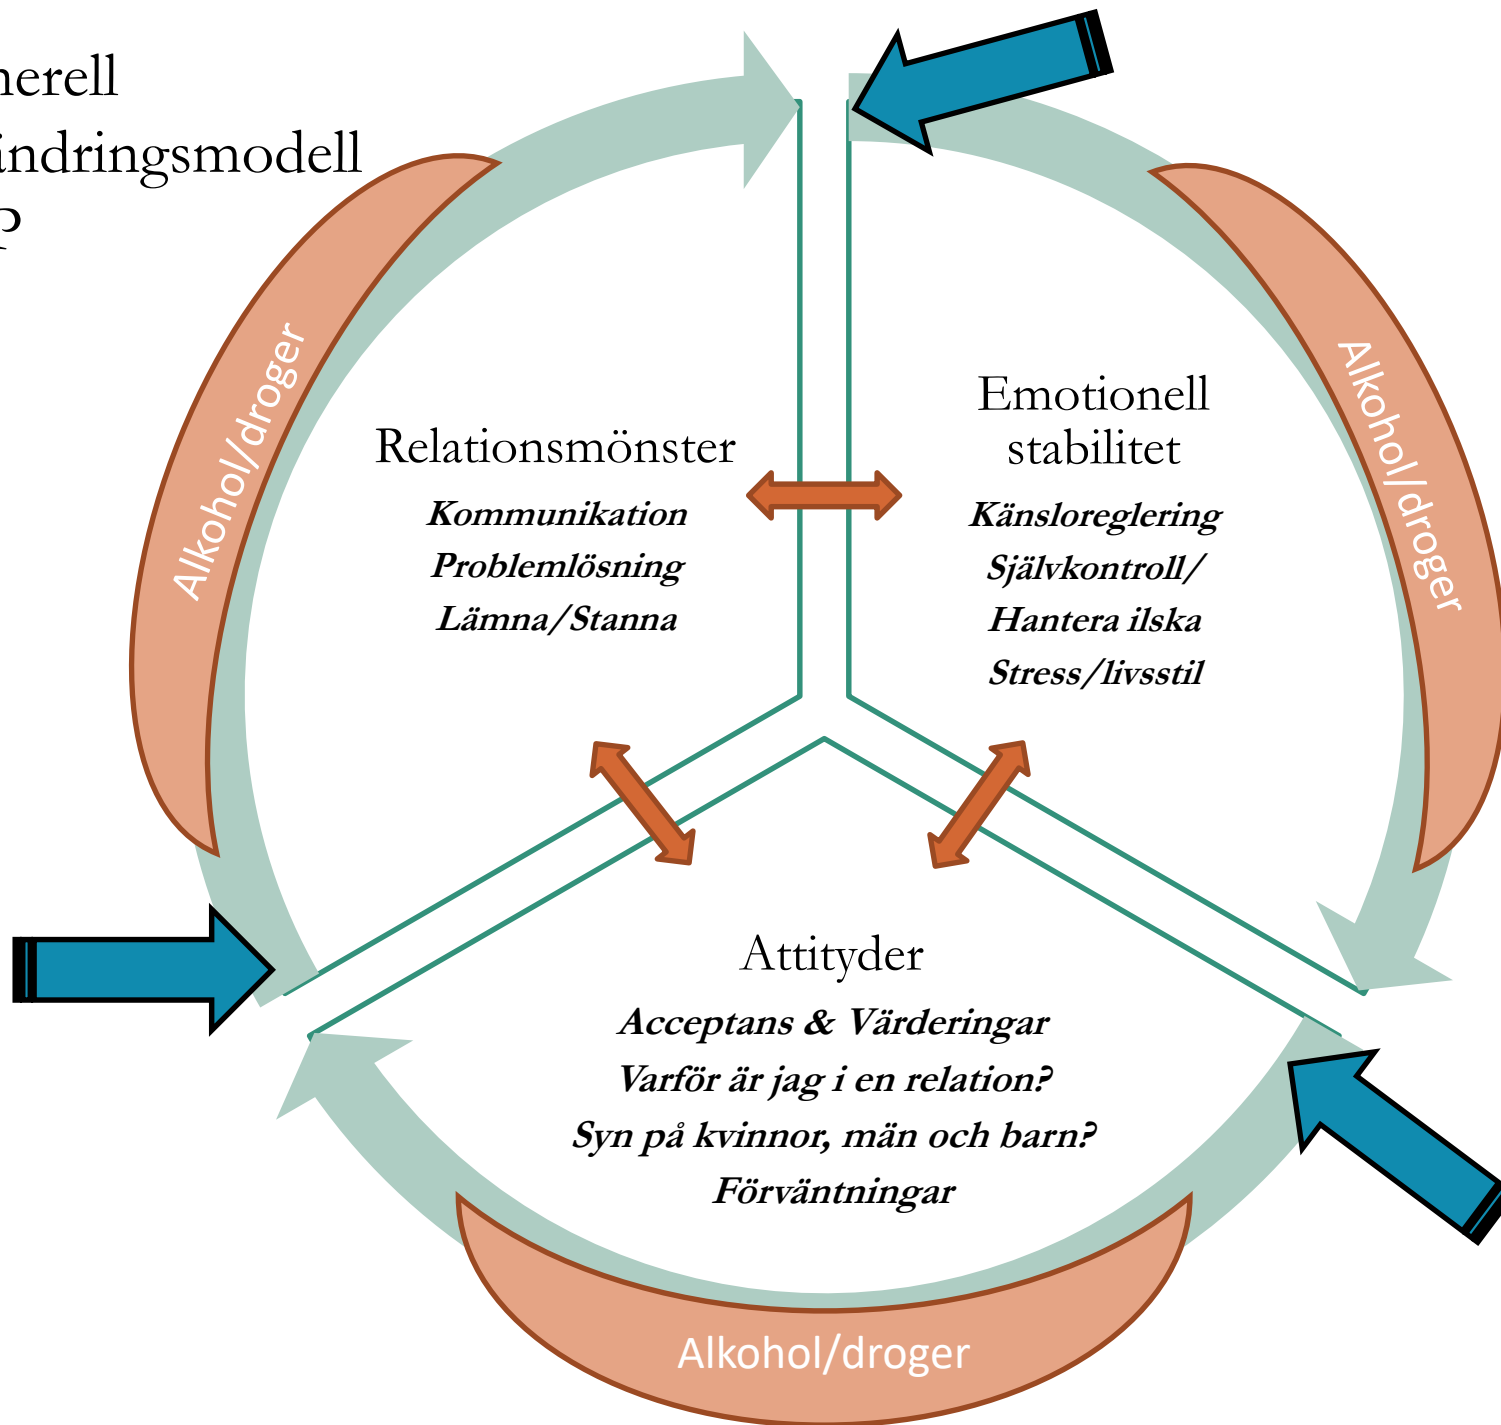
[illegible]nerell
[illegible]ändringsmodell
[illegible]

Alkohol/droger

Relationsmönster
Kommunikation
Problemlösning
Lämna/Stanna

Emotionell stabilitet
Känsloreglering
Självkontroll/
Hantera ilska
Stress/livsstil

Alkohol/droger

Attityder
Acceptans & Värderingar
Varför är jag i en relation?
Syn på kvinnor, män och barn?
Förväntningar

Alkohol/droger